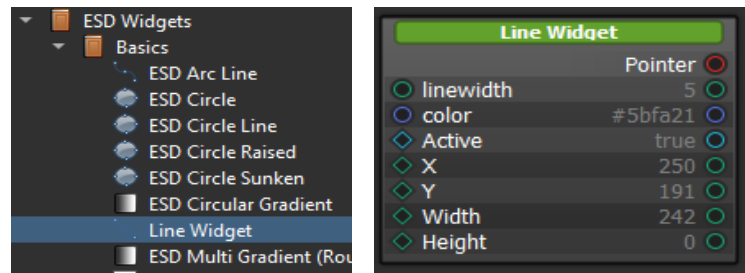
ESD Widgets
Basics
ESD Arc Line
ESD Circle
ESD Circle Line
ESD Circle Raised
ESD Circle Sunken
ESD Circular Gradient
Line Widget
ESD Multi Gradient (Rou

Line Widget
Pointer
linewidth 5
color #5bfa21
Active true
X 250
Y 191
Width 242
Height 0